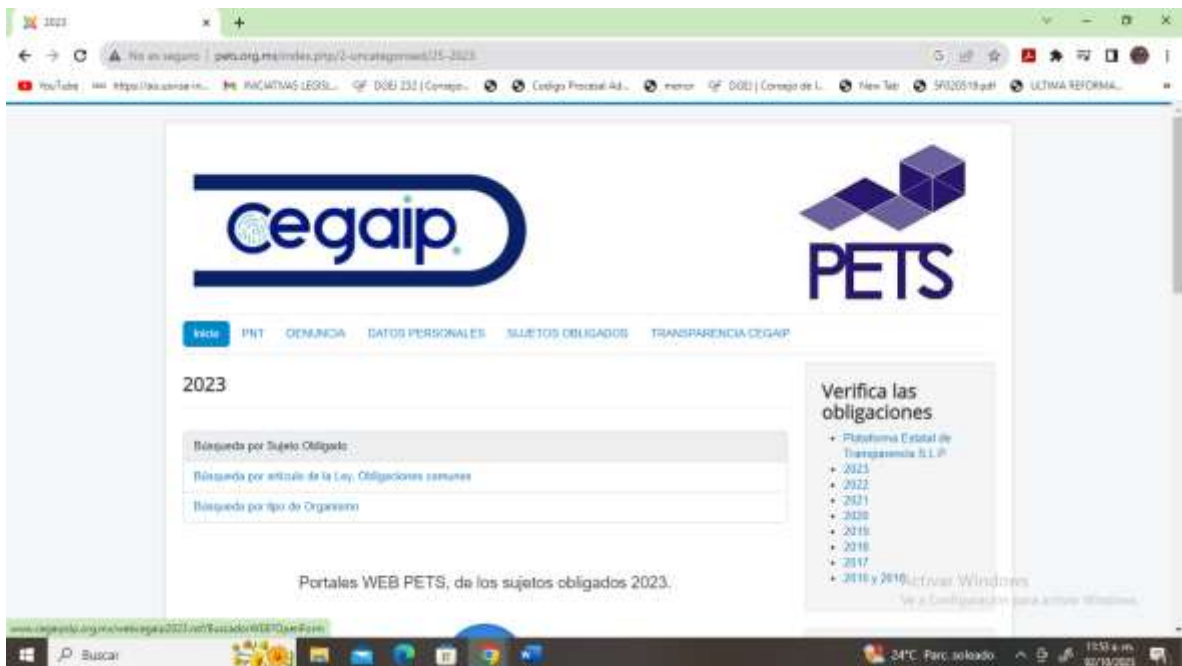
2023

No es seguro | pets.org.mx/index.php/2-uncategorised/25-2023

YouTube https://sis.uaslp.mx/... INICIATIVAS LEGISL... DOEI 232 | Consejo... Codigo Procesal Ad... menor DOEI | Consejo de l... New Tab 5F020518.pdf ULTIMA REFORMA...

cegaip

PETS

Inicio PNT DENUNCIA DATOS PERSONALES SUJETOS OBLIGADOS TRANSPARENCIA CEGAIP

2023

Búsqueda por Sujeto Obligado

Búsqueda por artículo de la Ley. Obligaciones comunes

Búsqueda por tipo de Organismo

Portales WEB PETS, de los sujetos obligados 2023.

Verifica las obligaciones

- Plataforma Estatal de Transparencia S.L.P.
- 2023
- 2022
- 2021
- 2020
- 2019
- 2018
- 2017
- 2015 y 2016

Activar Windows
Ve a Configuración para activar Windows.

www.cegaipslp.org.mx/webcegaip2023.nsf/BuscadorWEB?OpenForm

Buscar

24°C Parc. soleado

11:53 a. m.
02/10/2023